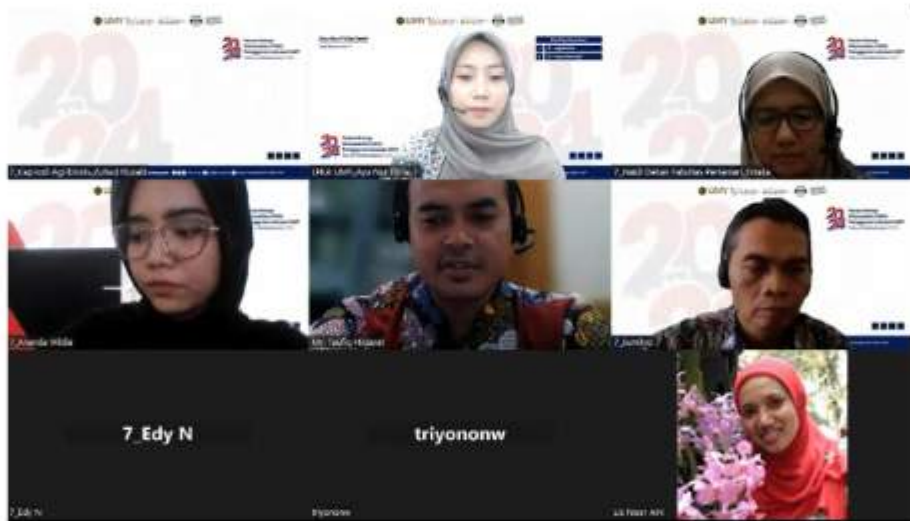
UMY

7_Kaprodi Agribisnis_Nur Hasan

UMY

DRUK UMY_Ayu Nur Fitria

UMY

7_Nakli Dekan Fakultas Pertanian_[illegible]

7_Alanda Hilda

Mr. Taufiq Hidayat

7_Jumino

7_Edy N

triyononw

7_Edy N

triyononw

Lili Nasri API